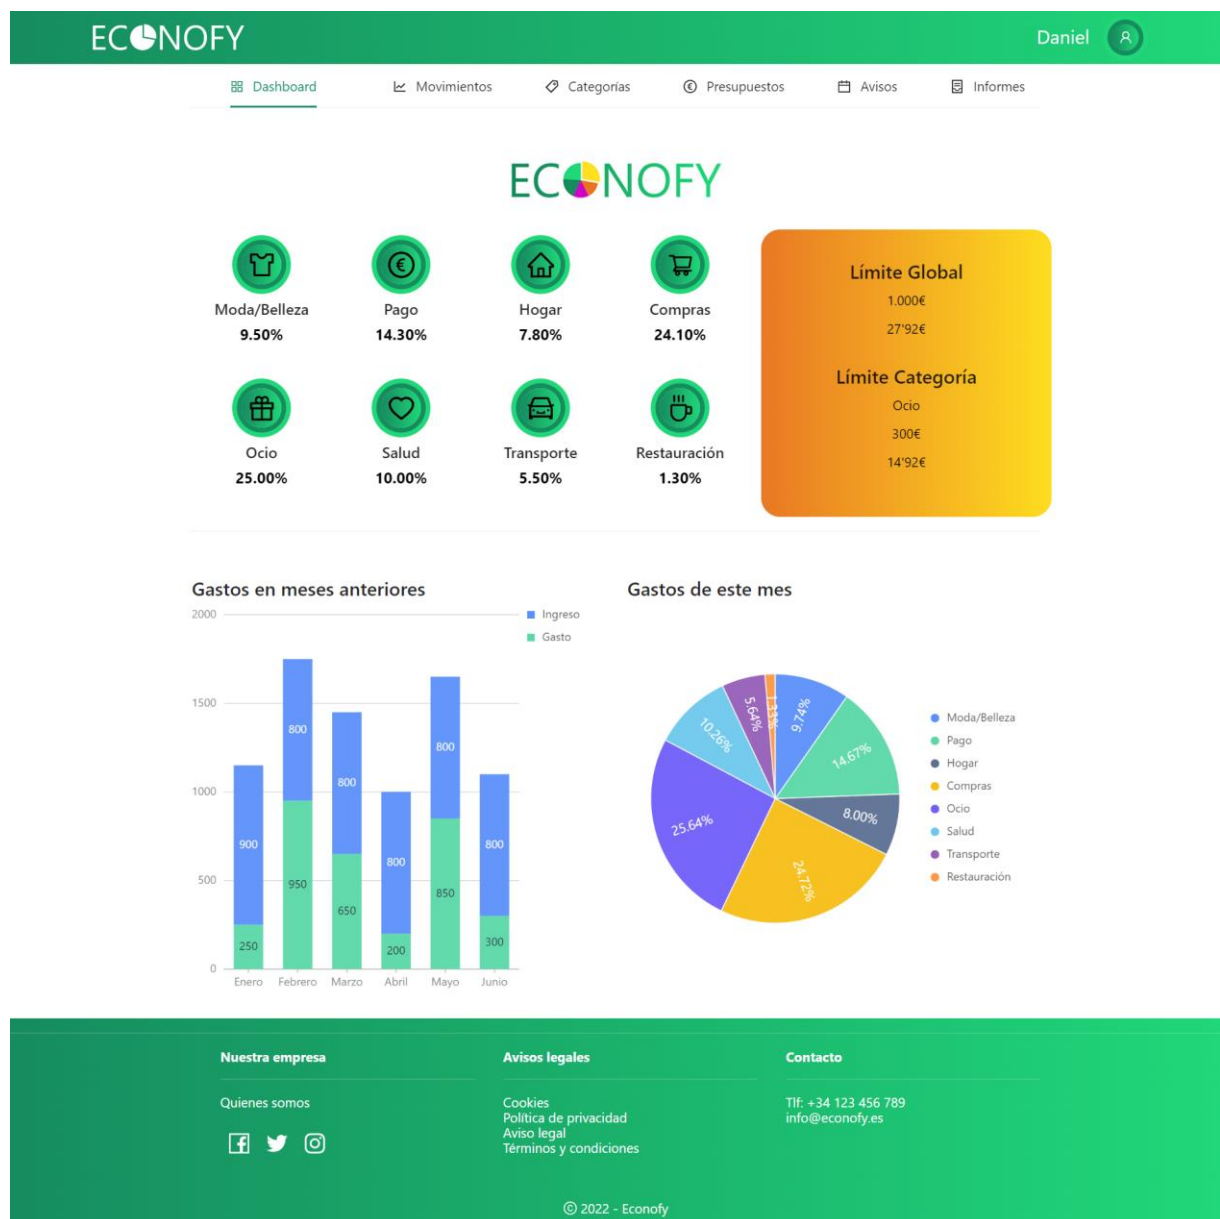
ECONOFY Daniel

Dashboard Movimientos Categorias Presupuestos Avisos Informes

ECONOFY

Moda/Belleza 9.50%
Pago 14.30%
Hogar 7.80%
Compras 24.10%
Ocio 25.00%
Salud 10.00%
Transporte 5.50%
Restauración 1.30%

Límite Global
1.000€
27'92€

Límite Categoría
Ocio
300€
14'92€

Gastos en meses anteriores

Ingreso
Gasto

2000
1500
1000
500
0

| | Enero | Febrero | Marzo | Abril | Mayo | Junio |
|---|---|---|---|---|---|---|
| Ingreso | 900 | 800 | 800 | 800 | 800 | 800 |
| Gasto | 250 | 950 | 650 | 200 | 850 | 300 |

Gastos de este mes

9.74%
14.67%
8.00%
24.72%
25.64%
10.26%
5.64%
1.33%

Moda/Belleza
Pago
Hogar
Compras
Ocio
Salud
Transporte
Restauración

Nuestra empresa
Quienes somos

Avisos legales
Cookies
Política de privacidad
Aviso legal
Términos y condiciones

Contacto
Tlf: +34 123 456 789
info@econofy.es

© 2022 - Econofy